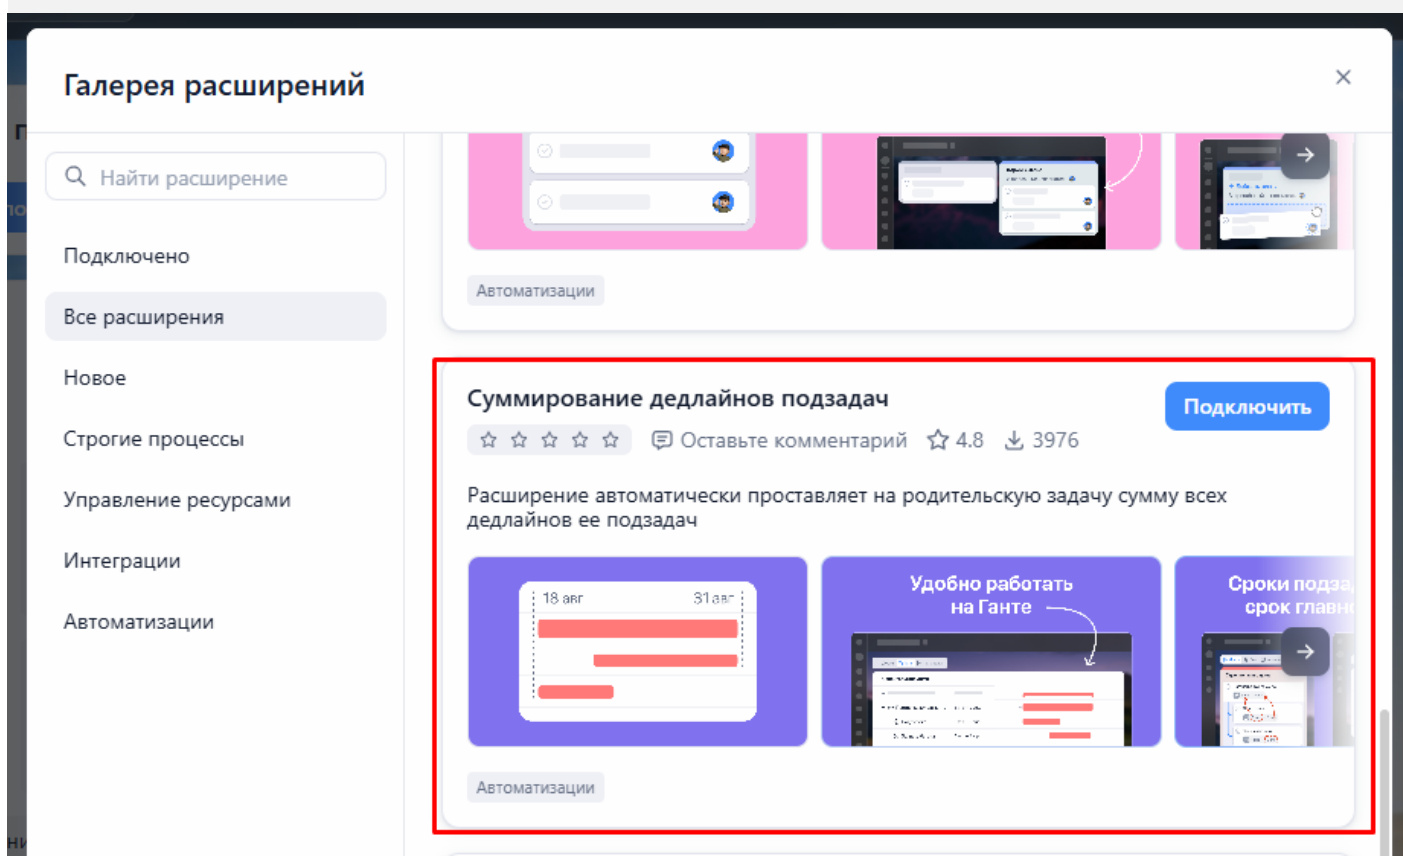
Галерея расширений

×

Найти расширение

Подключено

Все расширения

Новое

Строгие процессы

Управление ресурсами

Интеграции

Автоматизации

Автоматизации

Суммирование дедлайнов подзадач

Подключить

Оставьте комментарий 4.8 3976

Расширение автоматически проставляет на родительскую задачу сумму всех дедлайнов ее подзадач

18 авг 31 авг

Удобно работать на Ганте

Сроки подза срок главн

Автоматизации